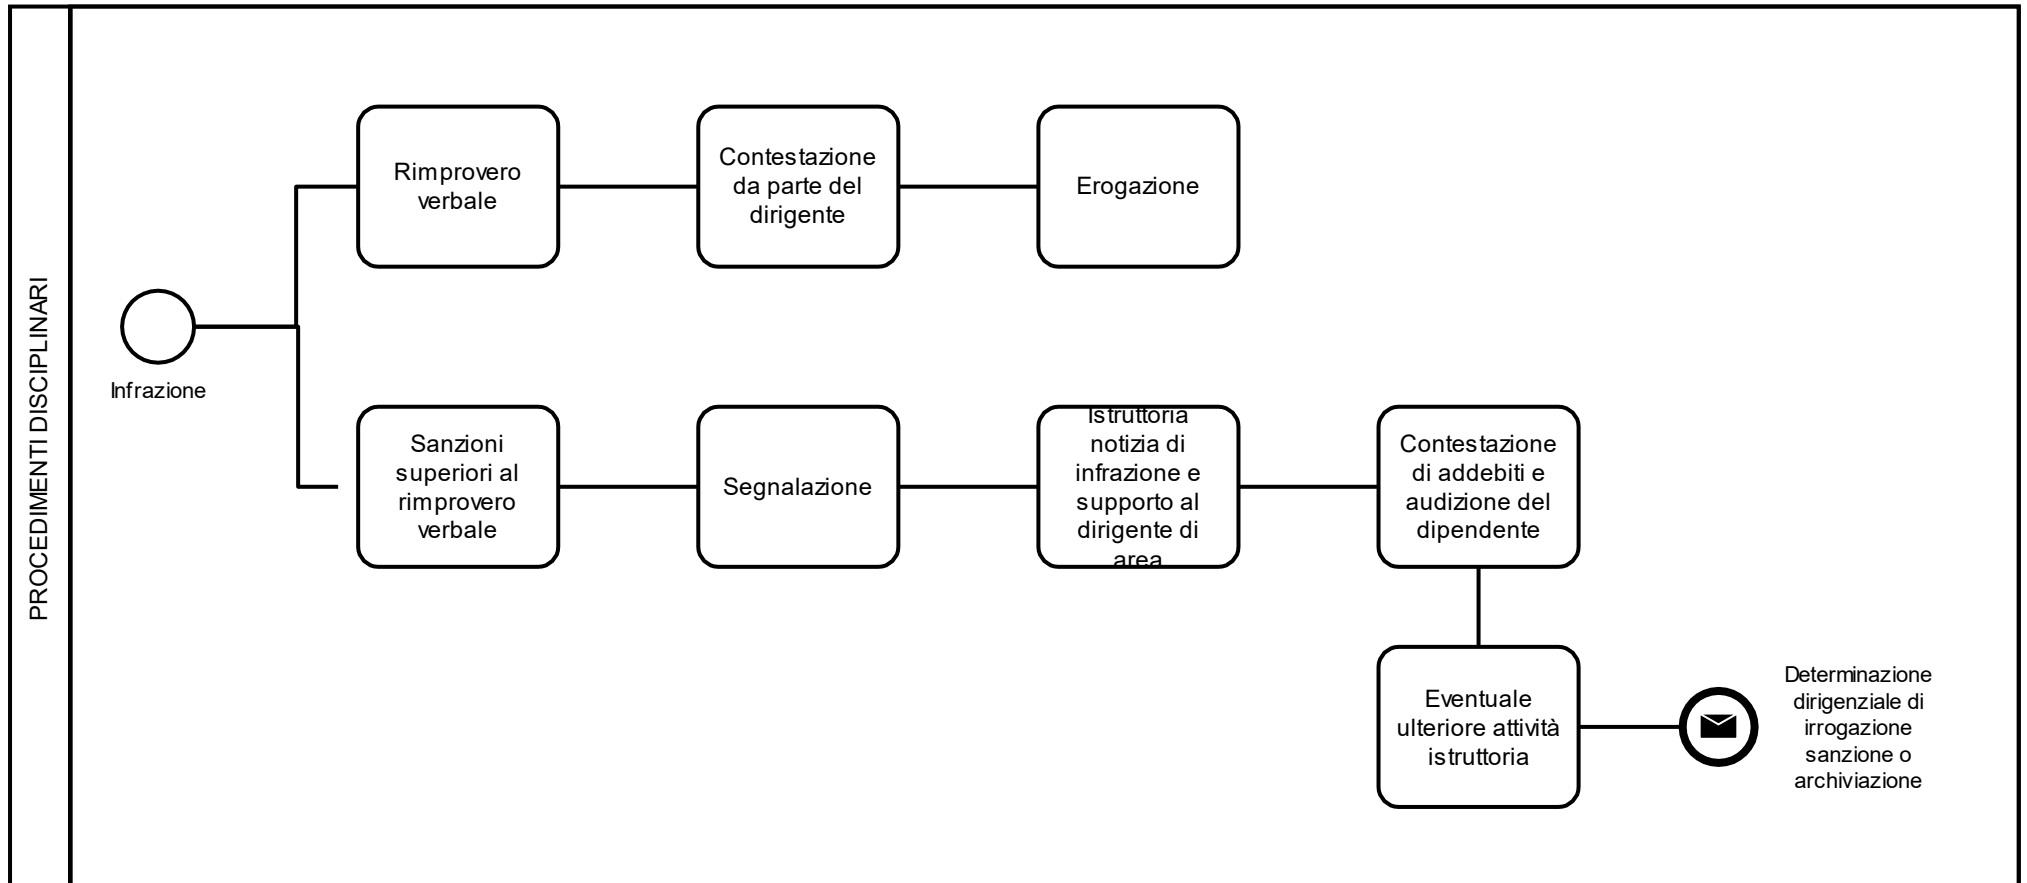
PROCEDIMENTI DISCIPLINARI

Infrazione

Rimprovero verbale

Contestazione da parte del dirigente

Erogazione

Sanzioni superiori al rimprovero verbale

Segnalazione

Istruttoria notizia di infrazione e supporto al dirigente di area

Contestazione di addebiti e audizione del dipendente

Eventuale ulteriore attività istruttoria

Determinazione dirigenziale di irrogazione sanzione o archiviazione